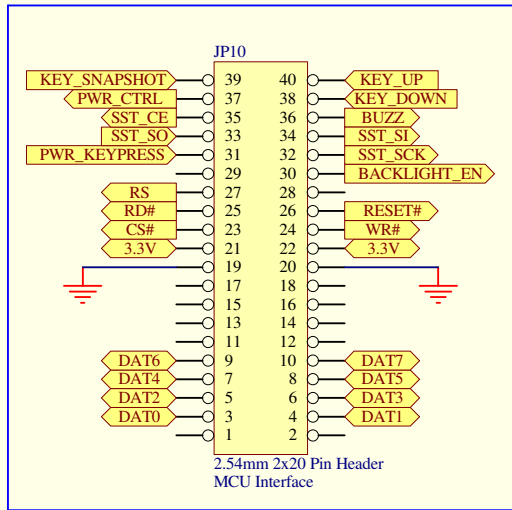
JP10

| | | | |
|---|---|---|---|
| KEY_SNAPSHOT | 39 | 40 | KEY_UP |
| PWR_CTRL | 37 | 38 | KEY_DOWN |
| SST_CE | 35 | 36 | BUZZ |
| SST_SO | 33 | 34 | SST_SI |
| PWR_KEYPRESS | 31 | 32 | SST_SCK |
| | 29 | 30 | BACKLIGHT_EN |
| RS | 27 | 28 | |
| RD# | 25 | 26 | RESET# |
| CS# | 23 | 24 | WR# |
| 3.3V | 21 | 22 | 3.3V |
| | 19 | 20 | |
| | 17 | 18 | |
| | 15 | 16 | |
| | 13 | 14 | |
| | 11 | 12 | |
| DAT6 | 9 | 10 | DAT7 |
| DAT4 | 7 | 8 | DAT5 |
| DAT2 | 5 | 6 | DAT3 |
| DAT0 | 3 | 4 | DAT1 |
| | 1 | 2 | |

2.54mm 2x20 Pin Header
MCU Interface